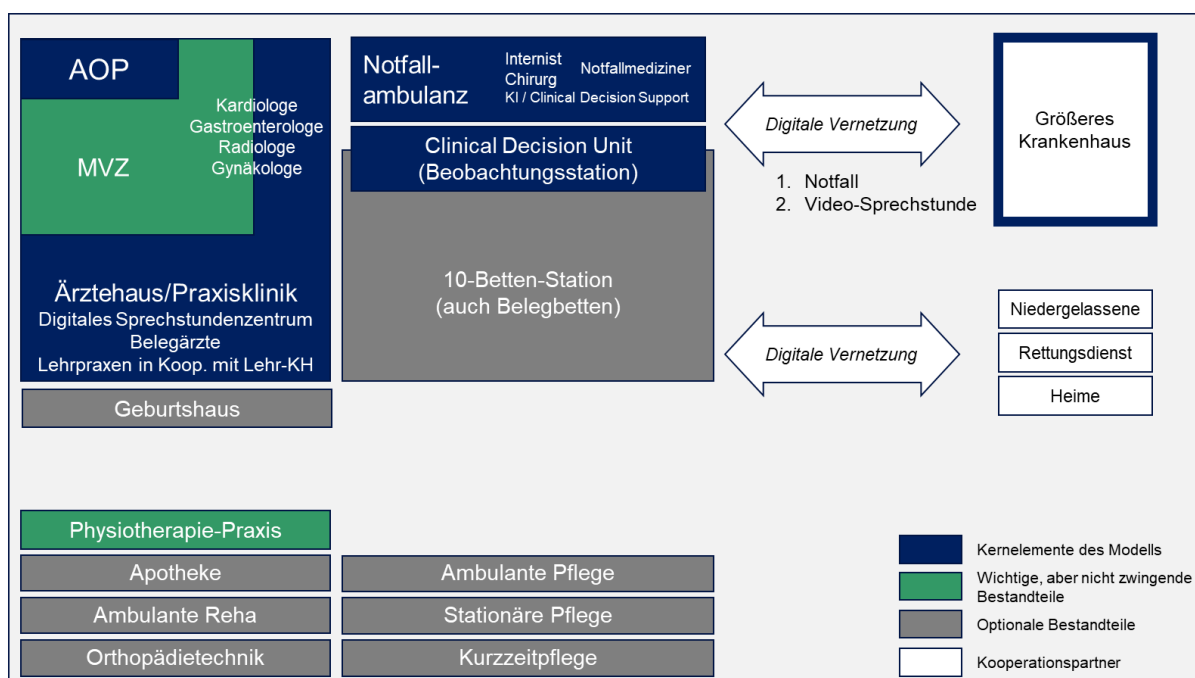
AOP

MVZ

Kardiologe
Gastroenterologe
Radiologe
Gynäkologe

Ärztehaus/Praxisklinik
Digitales Sprechstundenzentrum
Belegärzte
Lehrpraxen in Koop. mit Lehr-KH

Geburtshaus

Notfall-ambulanz

Internist
Chirurg
Notfallmediziner
KI / Clinical Decision Support

Clinical Decision Unit
(Beobachtungsstation)

10-Betten-Station
(auch Belegbetten)

Digitale Vernetzung

1. Notfall
2. Video-Sprechstunde

Größeres Krankenhaus

Digitale Vernetzung

Niedergelassene

Rettungsdienst

Heime

Physiotherapie-Praxis

Apotheke

Ambulante Reha

Orthopädietechnik

Ambulante Pflege

Stationäre Pflege

Kurzzeitpflege

Kernelemente des Modells

Wichtige, aber nicht zwingende Bestandteile

Optionale Bestandteile

Kooperationspartner